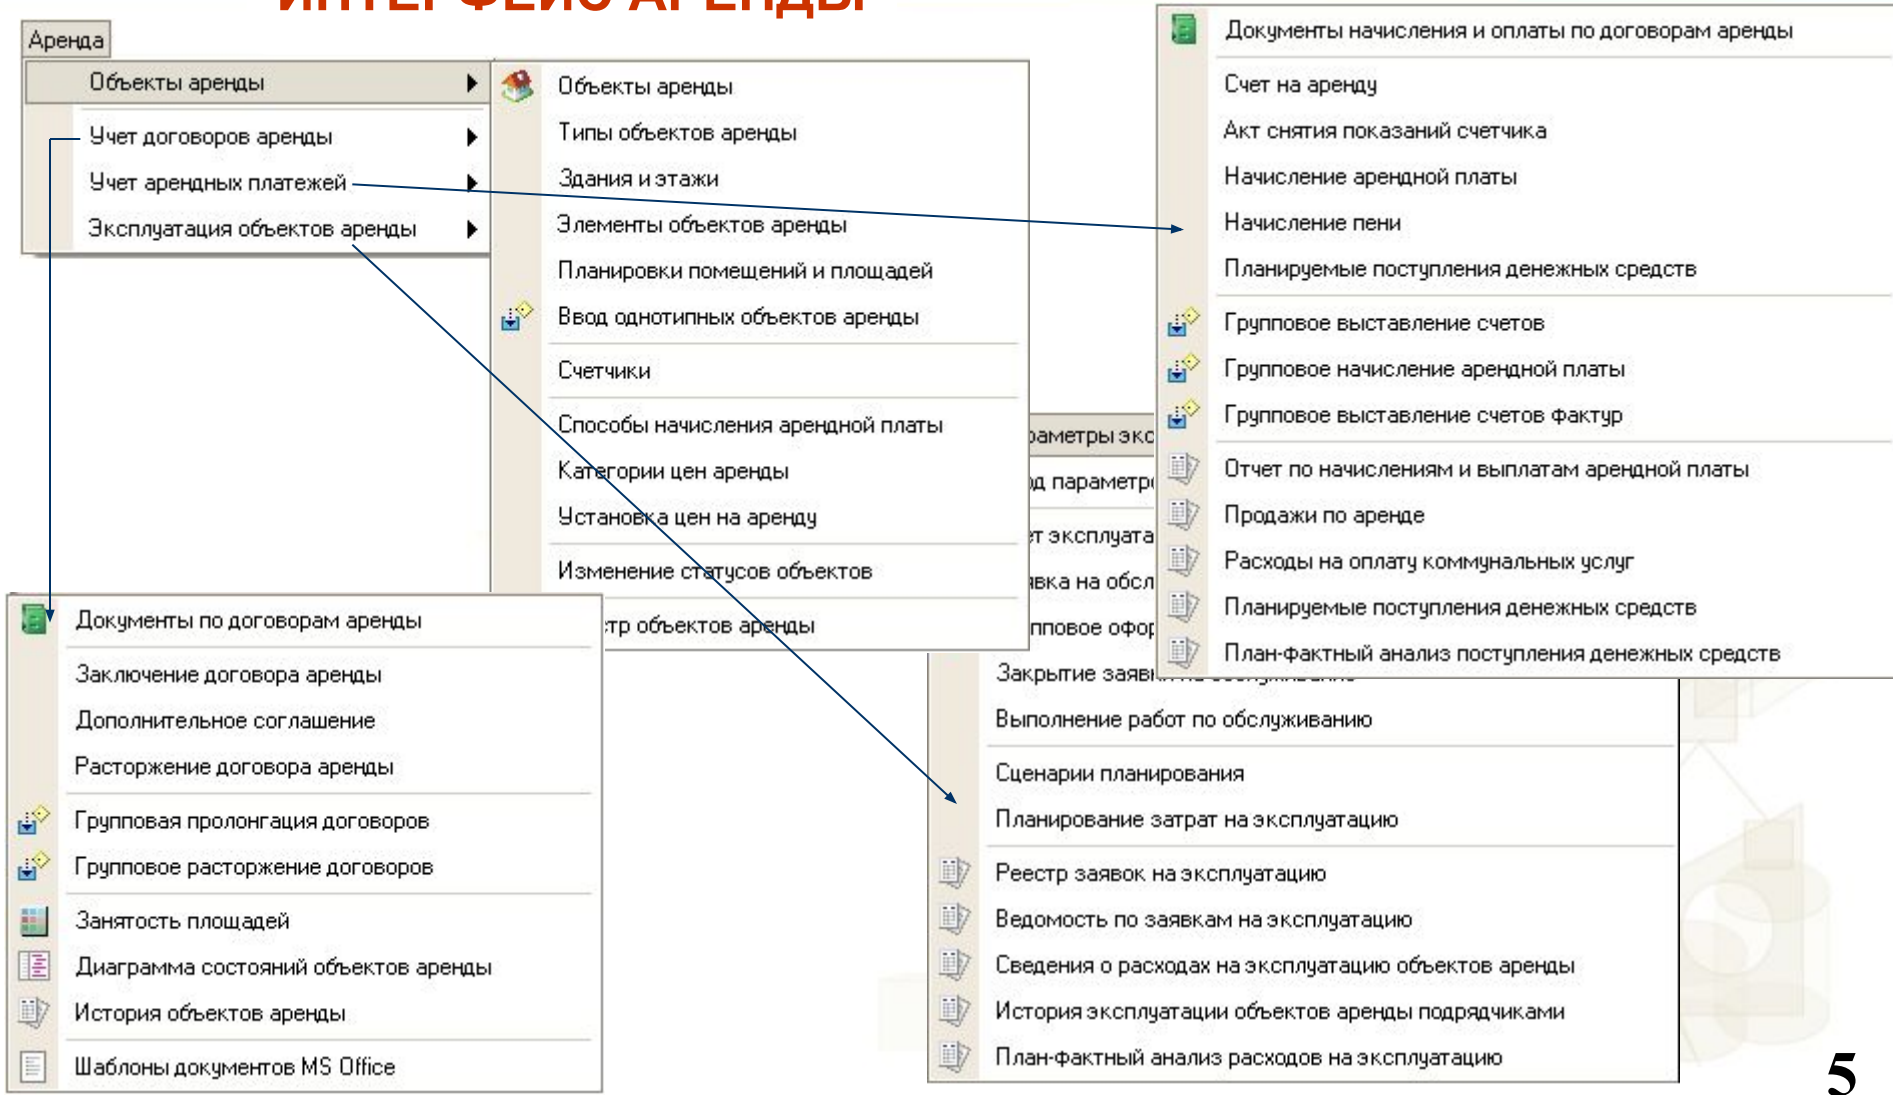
ИНТЕРФЕЙС АРЕНДЫ

Аренда

Объекты аренды
Учет договоров аренды
Учет арендных платежей
Эксплуатация объектов аренды

Объекты аренды
Типы объектов аренды
Здания и этажи
Элементы объектов аренды
Планировки помещений и площадей
Ввод однотипных объектов аренды
Счетчики
Способы начисления арендной платы
Категории цен аренды
Установка цен на аренду
Изменение статусов объектов
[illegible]тр объектов аренды

Документы начисления и оплаты по договорам аренды
Счет на аренду
Акт снятия показаний счетчика
Начисление арендной платы
Начисление пени
Планируемые поступления денежных средств
Групповое выставление счетов
Групповое начисление арендной платы
Групповое выставление счетов фактур
Отчет по начислениям и выплатам арендной платы
Продажи по аренде
Расходы на оплату коммунальных услуг
Планируемые поступления денежных средств
План-фактный анализ поступления денежных средств

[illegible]раметры экс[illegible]
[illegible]д параметр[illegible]
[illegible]т эксплуата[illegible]
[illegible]вка на обсл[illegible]
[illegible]пповое офо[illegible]
Закрытие заяв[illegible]
Выполнение работ по обслуживанию
Сценарии планирования
Планирование затрат на эксплуатацию
Реестр заявок на эксплуатацию
Ведомость по заявкам на эксплуатацию
Сведения о расходах на эксплуатацию объектов аренды
История эксплуатации объектов аренды подрядчиками
План-фактный анализ расходов на эксплуатацию

Документы по договорам аренды
Заключение договора аренды
Дополнительное соглашение
Расторжение договора аренды
Групповая пролонгация договоров
Групповое расторжение договоров
Занятость площадей
Диаграмма состояний объектов аренды
История объектов аренды
Шаблоны документов MS Office

5